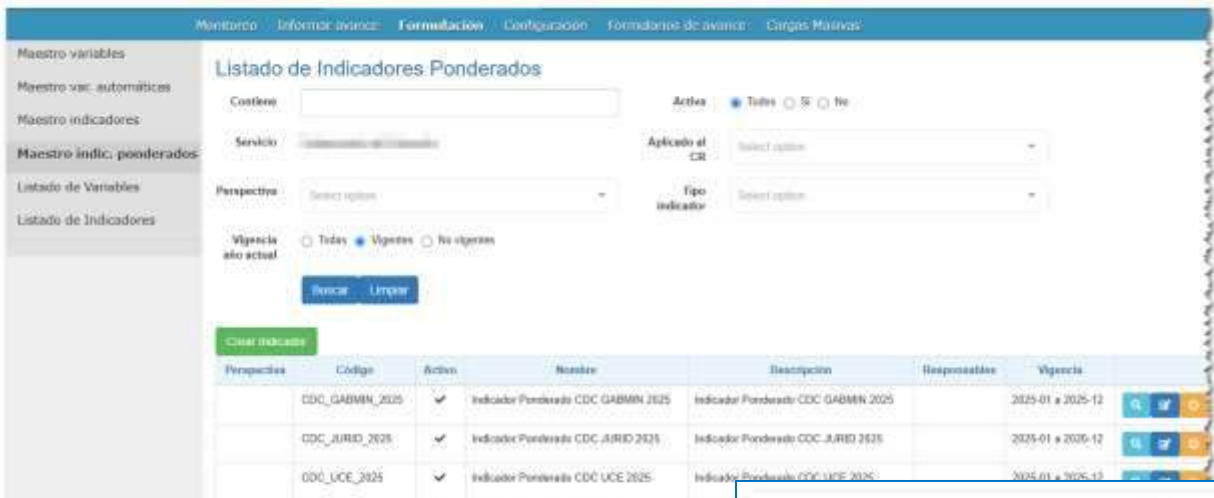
Monitoreo Informar avance Formulación Configuración Formularios de avance Cargas Masivas

Maestro variables
Maestro var. automáticas
Maestro indicadores
Maestro indic. ponderados
Listado de Variables
Listado de Indicadores

Listado de Indicadores Ponderados

Contiene
Activo Todos Si No
Servicio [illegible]
Aplicado al CR Select option
Perspectiva Select option
Tipo indicador Select option
Vigencia año actual Todas Vigentes No vigentes

Buscar Limpiar

Crear Indicador

| Perspectiva | Código | Activo | Nombre | Descripción | Responsables | Vigencia |
|---|---|---|---|---|---|---|
| | CDC_GABMIN_2025 | ✔ | Indicador Ponderado CDC GABMIN 2025 | Indicador Ponderado CDC GABMIN 2025 | | 2025-01 a 2025-12 |
| | CDC_JURID_2025 | ✔ | Indicador Ponderado CDC JURID 2025 | Indicador Ponderado CDC JURID 2025 | | 2025-01 a 2025-12 |
| | CDC_UCE_2025 | ✔ | Indicador Ponderado CDC UCE 2025 | Indicador Ponderado CDC UCE 2025 | | 2025-01 a 2025-12 |